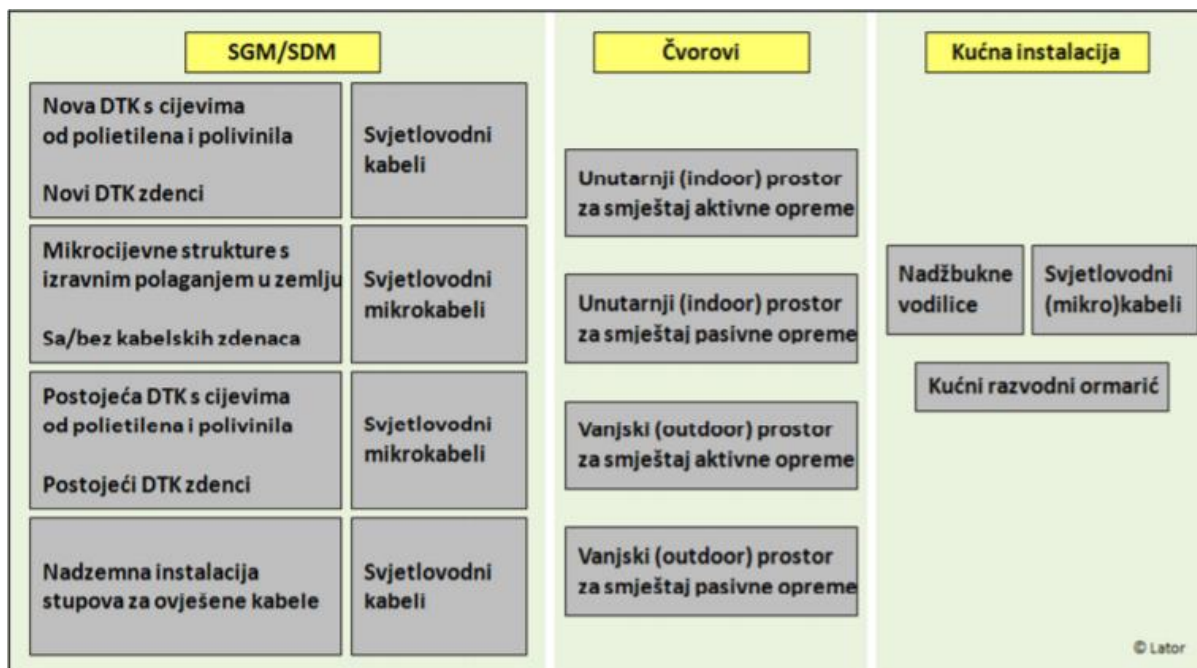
SGM/SDM

Nova DTK s cijevima od polietilena i polivinila

Novi DTK zdenci

Svjetlovodni kabeli

Mikrocijevne strukture s izravnim polaganjem u zemlju

Sa/bez kabelskih zdenaca

Svjetlovodni mikrokabeli

Postojeća DTK s cijevima od polietilena i polivinila

Postojeći DTK zdenci

Svjetlovodni mikrokabeli

Nadzemna instalacija stupova za ovješene kabele

Svjetlovodni kabeli

Čvorovi

Unutarnji (indoor) prostor za smještaj aktivne opreme

Unutarnji (indoor) prostor za smještaj pasivne opreme

Vanjski (outdoor) prostor za smještaj aktivne opreme

Vanjski (outdoor) prostor za smještaj pasivne opreme

Kućna instalacija

Nadžbukne vodilice

Svjetlovodni (mikro)kabeli

Kućni razvodni ormarić

© Lator